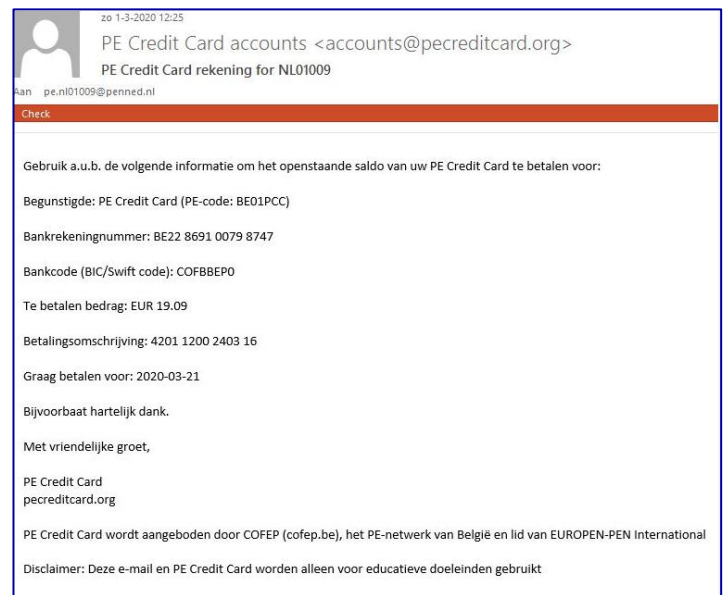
zo 1-3-2020 12:25

PE Credit Card accounts <accounts@pecreditcard.org>

PE Credit Card rekening for NL01009

Aan pe.nl01009@penned.nl

Check

Gebruik a.u.b. de volgende informatie om het openstaande saldo van uw PE Credit Card te betalen voor:

Begunstigde: PE Credit Card (PE-code: BE01PCC)

Bankrekeningnummer: BE22 8691 0079 8747

Bankcode (BIC/Swift code): COFBBEP0

Te betalen bedrag: EUR 19.09

Betalingsomschrijving: 4201 1200 2403 16

Graag betalen voor: 2020-03-21

Bijvoorbaat hartelijk dank.

Met vriendelijke groet,

PE Credit Card
pecreditcard.org

PE Credit Card wordt aangeboden door COFEP (cofep.be), het PE-netwerk van België en lid van EUROPEN-PEN International

Disclaimer: Deze e-mail en PE Credit Card worden alleen voor educatieve doeleinden gebruikt